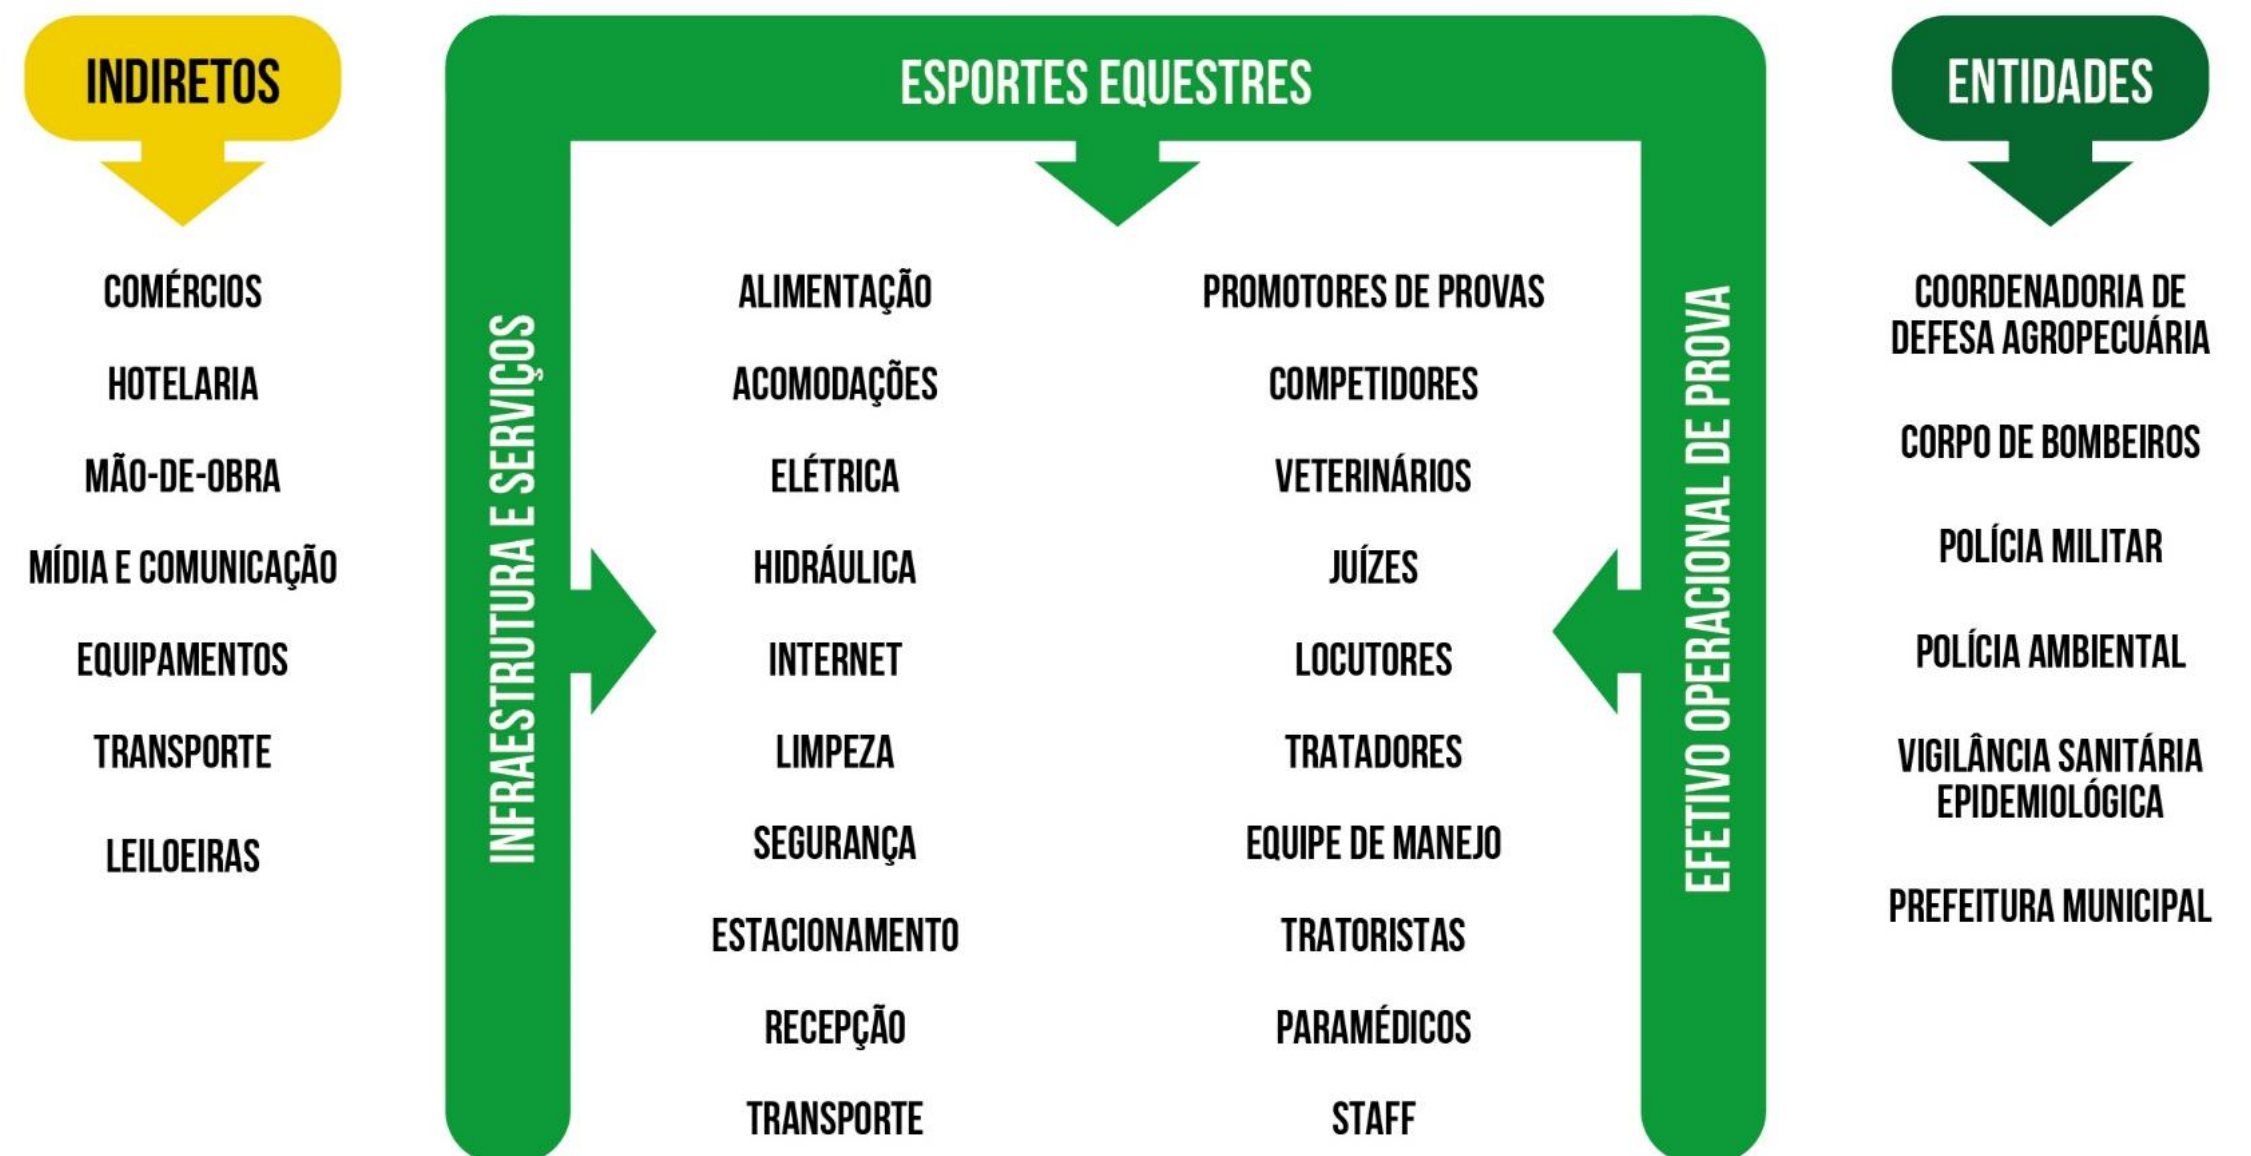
INDIRETOS

COMÉRCIOS

HOTELARIA

MÃO-DE-OBRA

MÍDIA E COMUNICAÇÃO

EQUIPAMENTOS

TRANSPORTE

LEILOEIRAS

ESPORTES EQUESTRES

INFRAESTRUTURA E SERVIÇOS

ALIMENTAÇÃO

ACOMODAÇÕES

ELÉTRICA

HIDRÁULICA

INTERNET

LIMPEZA

SEGURANÇA

ESTACIONAMENTO

RECEPÇÃO

TRANSPORTE

PROMOTORES DE PROVAS

COMPETIDORES

VETERINÁRIOS

JUÍZES

LOCUTORES

TRATADORES

EQUIPE DE MANEJO

TRATORISTAS

PARAMÉDICOS

STAFF

EFETIVO OPERACIONAL DE PROVA

ENTIDADES

COORDENADORIA DE DEFESA AGROPECUÁRIA

CORPO DE BOMBEIROS

POLÍCIA MILITAR

POLÍCIA AMBIENTAL

VIGILÂNCIA SANITÁRIA EPIDEMIOLÓGICA

PREFEITURA MUNICIPAL